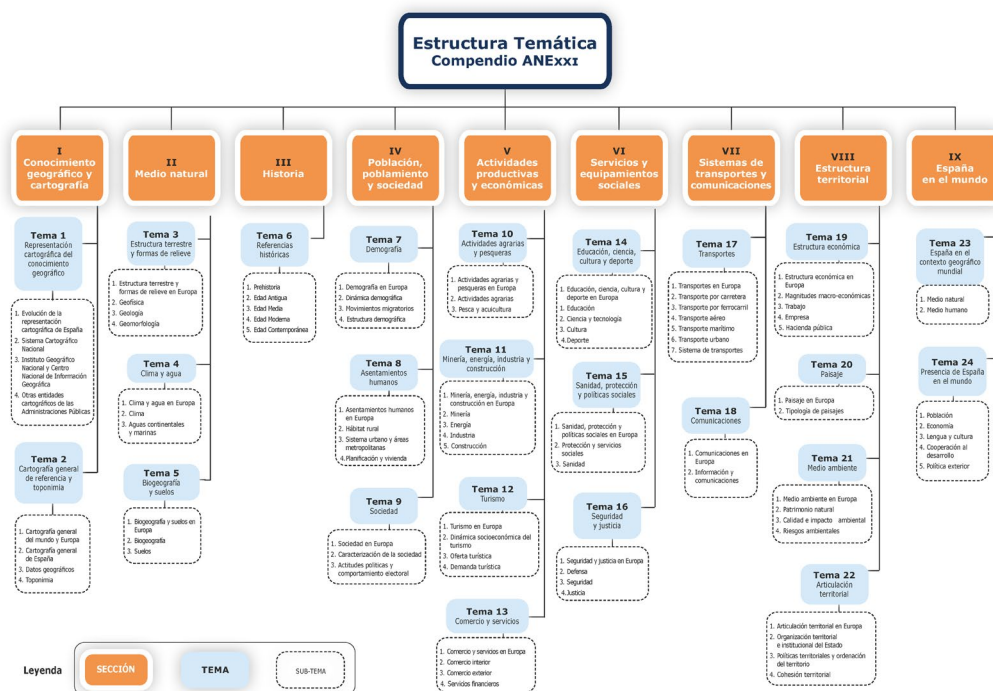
Estructura Temática
Compendio ANExxI

I
Conocimiento geográfico y cartografía

Tema 1
Representación cartográfica del conocimiento geográfico

1. Evolución de la representación cartográfica de España
2. Sistema Cartográfico Nacional
3. Instituto Geográfico Nacional y Centro Nacional de Información Geográfica
4. Otras entidades cartográficas de las Administraciones Públicas

Tema 2
Cartografía general de referencia y toponimia

1. Cartografía general del mundo y Europa
2. Cartografía general de España
3. Datos geográficos
4. Toponimia

II
Medio natural

Tema 3
Estructura terrestre y formas de relieve

1. Estructura terrestre y formas de relieve en Europa
2. Geofísica
3. Geología
4. Geomorfología

Tema 4
Clima y agua

1. Clima y agua en Europa
2. Clima
3. Aguas continentales y marinas

Tema 5
Biogeografía y suelos

1. Biogeografía y suelos en Europa
2. Biogeografía
3. Suelos

III
Historia

Tema 6
Referencias históricas

1. Prehistoria
2. Edad Antigua
3. Edad Media
4. Edad Moderna
5. Edad Contemporánea

IV
Población, poblamiento y sociedad

Tema 7
Demografía

1. Demografía en Europa
2. Dinámica demográfica
3. Movimientos migratorios
4. Estructura demográfica

Tema 8
Asentamientos humanos

1. Asentamientos humanos en Europa
2. Hábitat rural
3. Sistema urbano y áreas metropolitanas
4. Planificación y vivienda

Tema 9
Sociedad

1. Sociedad en Europa
2. Caracterización de la sociedad
3. Actitudes políticas y comportamiento electoral

V
Actividades productivas y económicas

Tema 10
Actividades agrarias y pesqueras

1. Actividades agrarias y pesqueras en Europa
2. Actividades agrarias
3. Pesca y acuicultura

Tema 11
Minería, energía, industria y construcción

1. Minería, energía, industria y construcción en Europa
2. Minería
3. Energía
4. Industria
5. Construcción

Tema 12
Turismo

1. Turismo en Europa
2. Dinámica socioeconómica del turismo
3. Oferta turística
4. Demanda turística

Tema 13
Comercio y servicios

1. Comercio y servicios en Europa
2. Comercio interior
3. Comercio exterior
4. Servicios financieros

VI
Servicios y equipamientos sociales

Tema 14
Educación, ciencia, cultura y deporte

1. Educación, ciencia, cultura y deporte en Europa
2. Educación
3. Ciencia y tecnología
3. Cultura
4. Deporte

Tema 15
Sanidad, protección y políticas sociales

1. Sanidad, protección y políticas sociales en Europa
2. Protección y servicios sociales
3. Sanidad

Tema 16
Seguridad y justicia

1. Seguridad y justicia en Europa
2. Defensa
3. Seguridad
4. Justicia

VII
Sistemas de transportes y comunicaciones

Tema 17
Transportes

1. Transportes en Europa
2. Transporte por carretera
3. Transporte por ferrocarril
4. Transporte aéreo
5. Transporte marítimo
6. Transporte urbano
7. Sistema de transportes

Tema 18
Comunicaciones

1. Comunicaciones en Europa
2. Información y comunicaciones

VIII
Estructura territorial

Tema 19
Estructura económica

1. Estructura económica en Europa
2. Magnitudes macro-económicas
3. Trabajo
4. Empresa
5. Hacienda pública

Tema 20
Paisaje

1. Paisaje en Europa
2. Tipología de paisajes

Tema 21
Medio ambiente

1. Medio ambiente en Europa
2. Patrimonio natural
3. Calidad e impacto ambiental
4. Riesgos ambientales

Tema 22
Articulación territorial

1. Articulación territorial en Europa
2. Organización territorial e institucional del Estado
3. Políticas territoriales y ordenación del territorio
4. Cohesión territorial

IX
España en el mundo

Tema 23
España en el contexto geográfico mundial

1. Medio natural
2. Medio humano

Tema 24
Presencia de España en el mundo

1. Población
2. Economía
3. Lengua y cultura
4. Cooperación al desarrollo
5. Política exterior

Leyenda
SECCIÓN
TEMA
SUB-TEMA